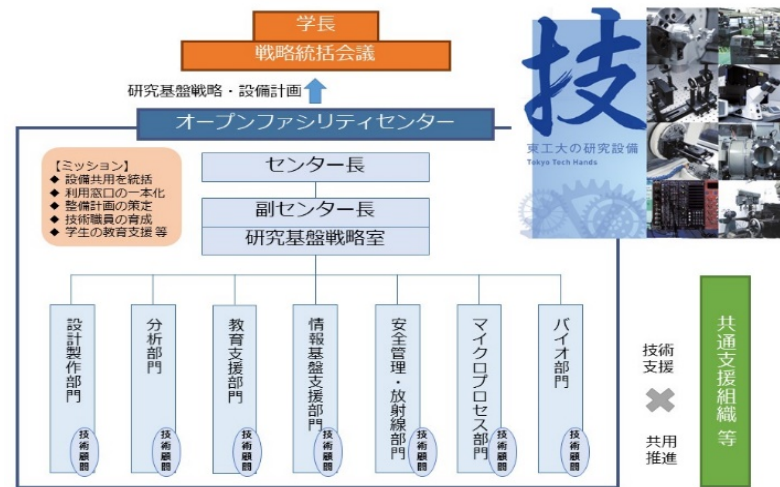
学長
戦略統括会議

研究基盤戦略・設備計画

オープンファシリティセンター

【ミッション】
◆ 設備共用を統括
◆ 利用窓口の一本化
◆ 整備計画の策定
◆ 技術職員の育成
◆ 学生の教育支援 等

センター長

副センター長
研究基盤戦略室

設計製作部門
技術顧問

分析部門
技術顧問

教育支援部門
技術顧問

情報基盤支援部門
技術顧問

安全管理・放射線部門
技術顧問

マイクロプロセス部門
技術顧問

バイオ部門
技術顧問

技
東工大の研究設備
Tokyo Tech Hands

技術支援

共用推進

共通支援組織 等